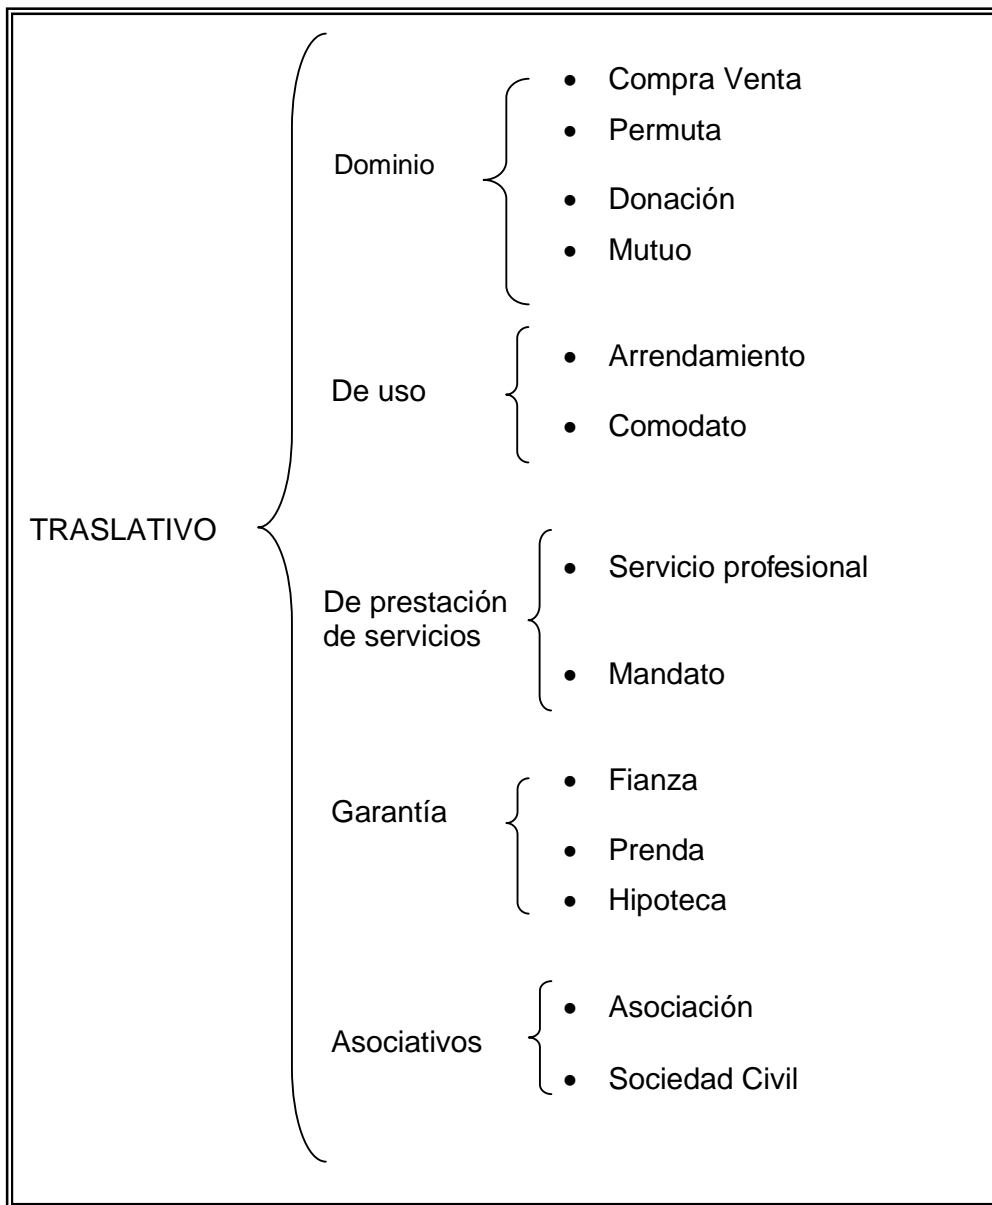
TRASLATIVO

Dominio
- Compra Venta
- Permuta
- Donación
- Mutuo

De uso
- Arrendamiento
- Comodato

De prestación de servicios
- Servicio profesional
- Mandato

Garantía
- Fianza
- Prenda
- Hipoteca

Asociativos
- Asociación
- Sociedad Civil